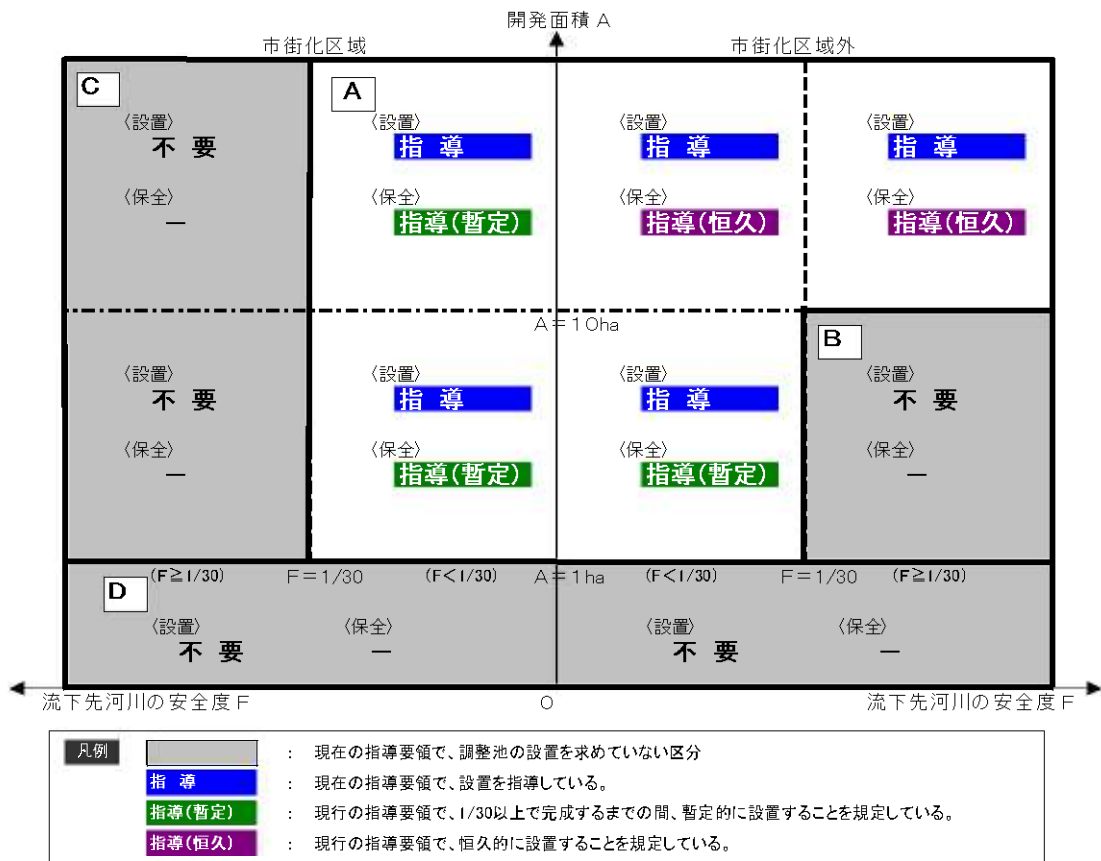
開発面積 A

市街化区域

市街化区域外

C

〈設置〉
不 要

〈保全〉
ー

A

〈設置〉
指 導

〈保全〉
指導(暫定)

〈設置〉
指 導

〈保全〉
指導(恒久)

〈設置〉
指 導

〈保全〉
指導(恒久)

A＝10ha

〈設置〉
不 要

〈保全〉
ー

〈設置〉
指 導

〈保全〉
指導(暫定)

〈設置〉
指 導

〈保全〉
指導(暫定)

B

〈設置〉
不 要

〈保全〉
ー

(F≧1/30) F＝1/30 (F<1/30) A＝1ha (F<1/30) F＝1/30 (F≧1/30)

D

〈設置〉
不 要

〈保全〉
ー

〈設置〉
不 要

〈保全〉
ー

流下先河川の安全度 F

O

流下先河川の安全度 F

凡例

: 現在の指導要領で、調整池の設置を求めていない区分

指 導 : 現在の指導要領で、設置を指導している。

指導(暫定) : 現行の指導要領で、1/30以上で完成するまでの間、暫定的に設置することを規定している。

指導(恒久) : 現行の指導要領で、恒久的に設置することを規定している。